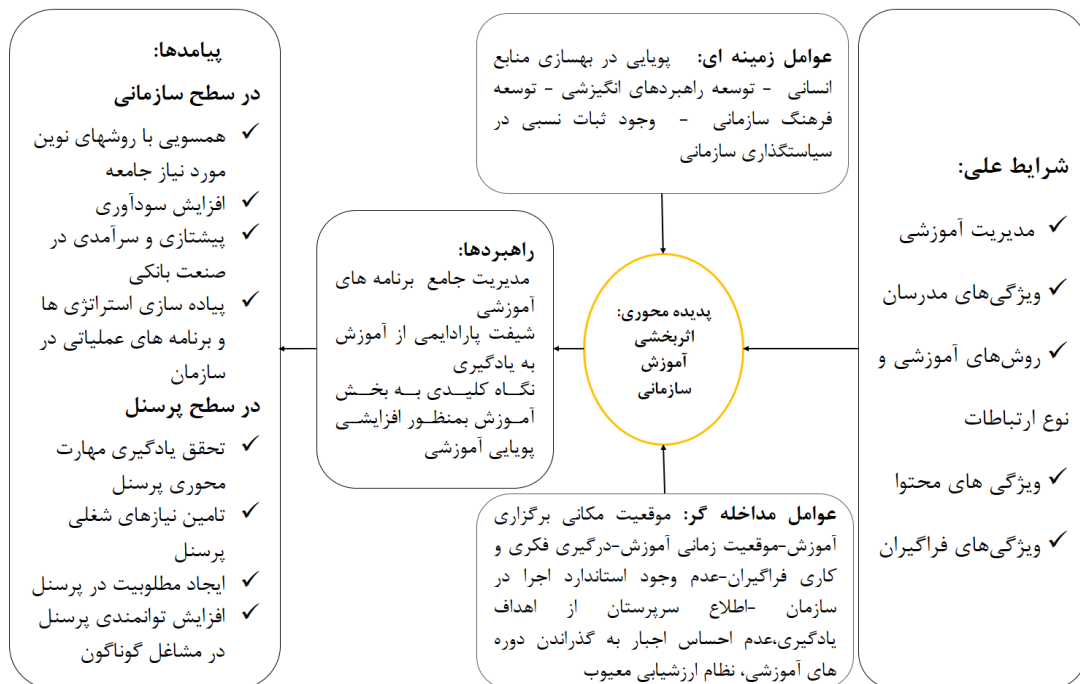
شرایط علی:

✓ مدیریت آموزشی

✓ ویژگی‌های مدرسان

✓ روش‌های آموزشی و نوع ارتباطات

✓ ویژگی های محتوا

✓ ویژگی‌های فراگیران

عوامل زمینه ای: پویایی در بهسازی منابع انسانی - توسعه راهبردهای انگیزشی - توسعه فرهنگ سازمانی - وجود ثبات نسبی در سیاستگذاری سازمانی

پدیده محوری: اثربخشی آموزش سازمانی

عوامل مداخله گر: موقعیت مکانی برگزاری آموزش-موقعیت زمانی آموزش-درگیری فکری و کاری فراگیران-عدم وجود استاندارد اجرا در سازمان -اطلاع سرپرستان از اهداف یادگیری،عدم احساس اجبار به گذراندن دوره های آموزشی، نظام ارزشیابی معیوب

راهبردها:
مدیریت جامع برنامه های آموزشی
شیفت پارادایمی از آموزش به یادگیری
نگاه کلیدی به بخش آموزش بمنظور افزایشی پویایی آموزشی

پیامدها:
در سطح سازمانی
✓ همسویی با روشهای نوین مورد نیاز جامعه
✓ افزایش سودآوری
✓ پیشتازی و سرآمدی در صنعت بانکی
✓ پیاده سازی استراتژی ها و برنامه های عملیاتی در سازمان
در سطح پرسنل
✓ تحقق یادگیری مهارت محوری پرسنل
✓ تامین نیازهای شغلی پرسنل
✓ ایجاد مطلوبیت در پرسنل
✓ افزایش توانمندی پرسنل در مشاغل گوناگون